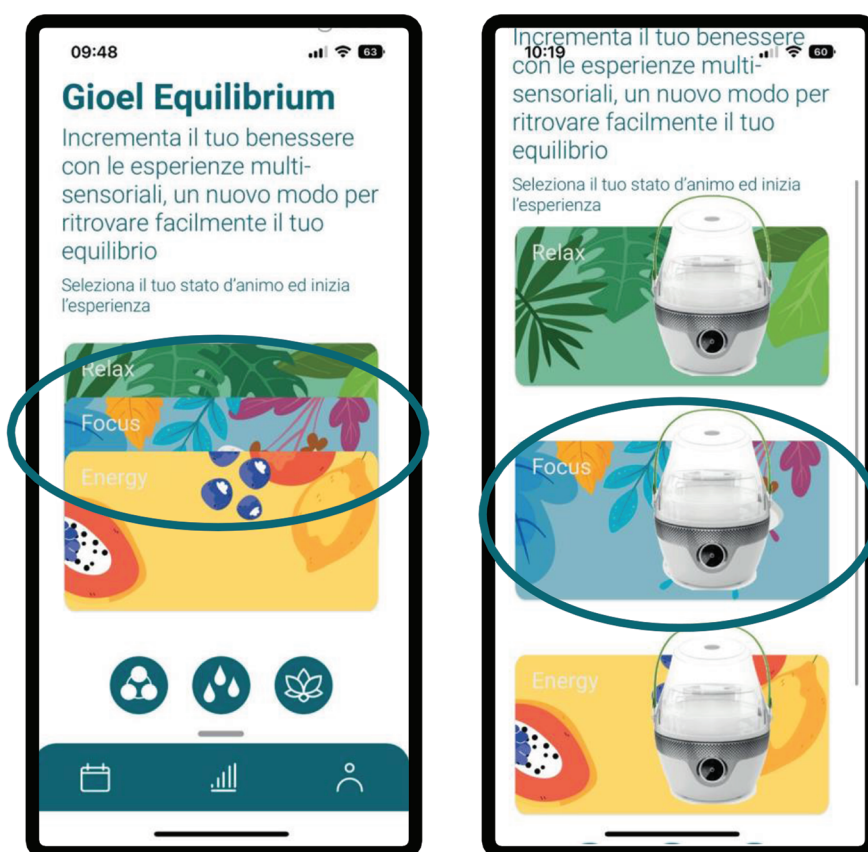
09:48

63

Gioel Equilibrium

Incrementa il tuo benessere con le esperienze multi-sensoriali, un nuovo modo per ritrovare facilmente il tuo equilibrio

Seleziona il tuo stato d'animo ed inizia l'esperienza

Relax

Focus

Energy

10:19

60

Incrementa il tuo benessere con le esperienze multi-sensoriali, un nuovo modo per ritrovare facilmente il tuo equilibrio

Seleziona il tuo stato d'animo ed inizia l'esperienza

Relax

Focus

Energy